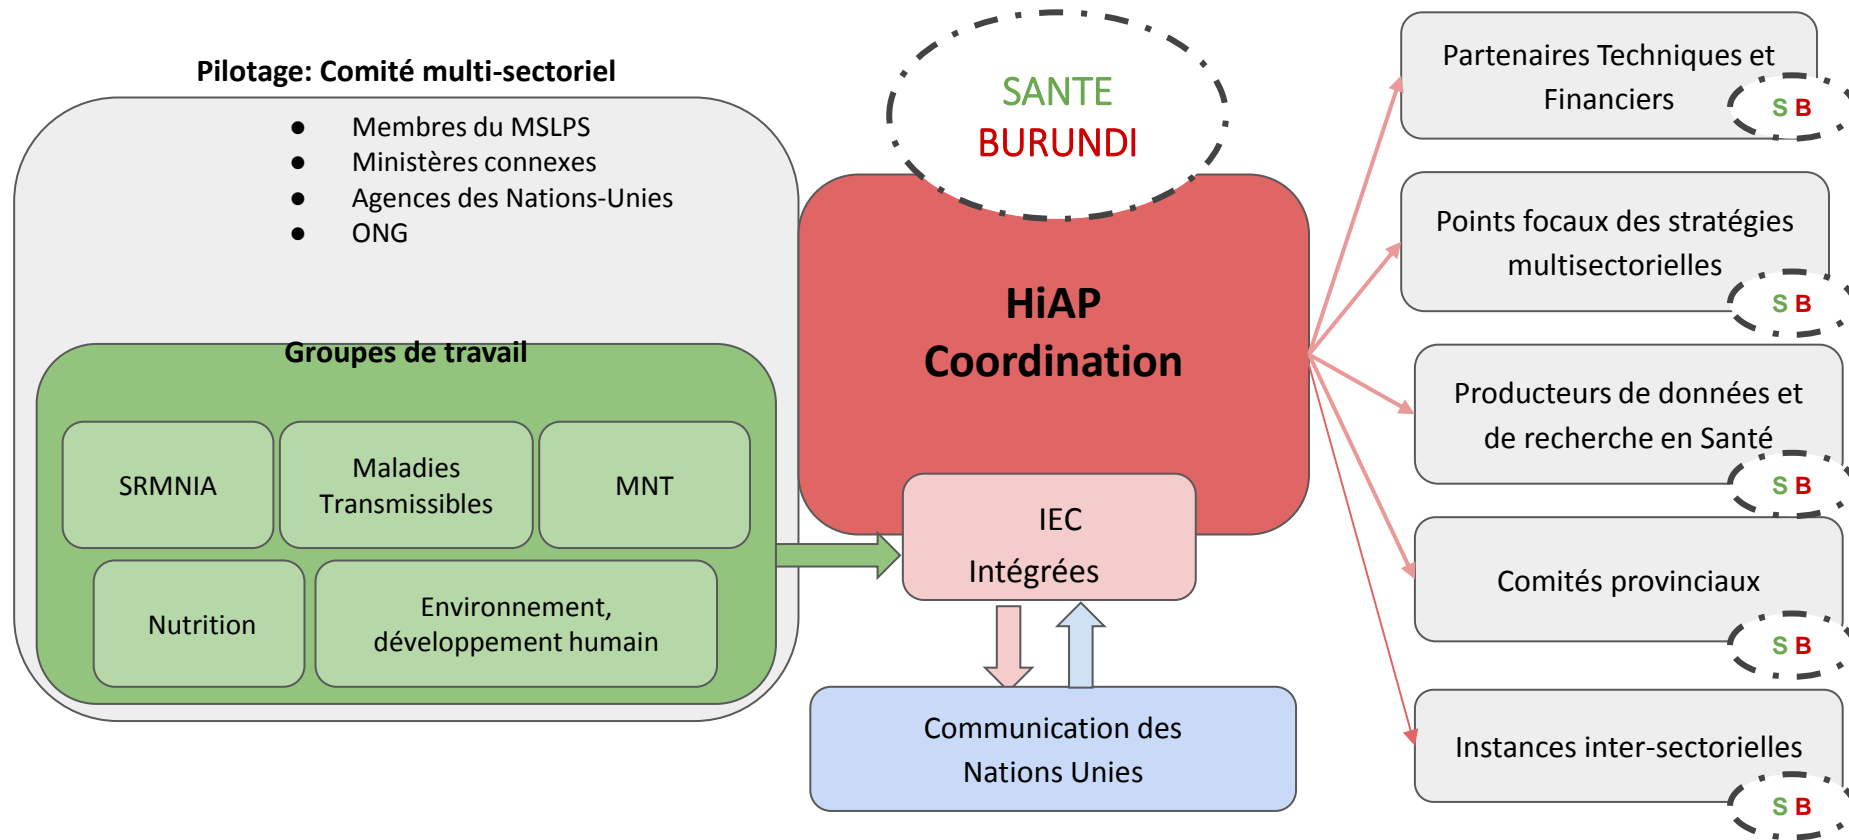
Pilotage: Comité multi-sectoriel

- Membres du MSLPS
- Ministères connexes
- Agences des Nations-Unies
- ONG

Groupes de travail

SRMNIA

Maladies Transmissibles

MNT

Nutrition

Environnement, développement humain

SANTE BURUNDI

HiAP Coordination

IEC Intégrées

Communication des Nations Unies

Partenaires Techniques et Financiers

S B

Points focaux des stratégies multisectorielles

S B

Producteurs de données et de recherche en Santé

S B

Comités provinciaux

S B

Instances inter-sectorielles

S B